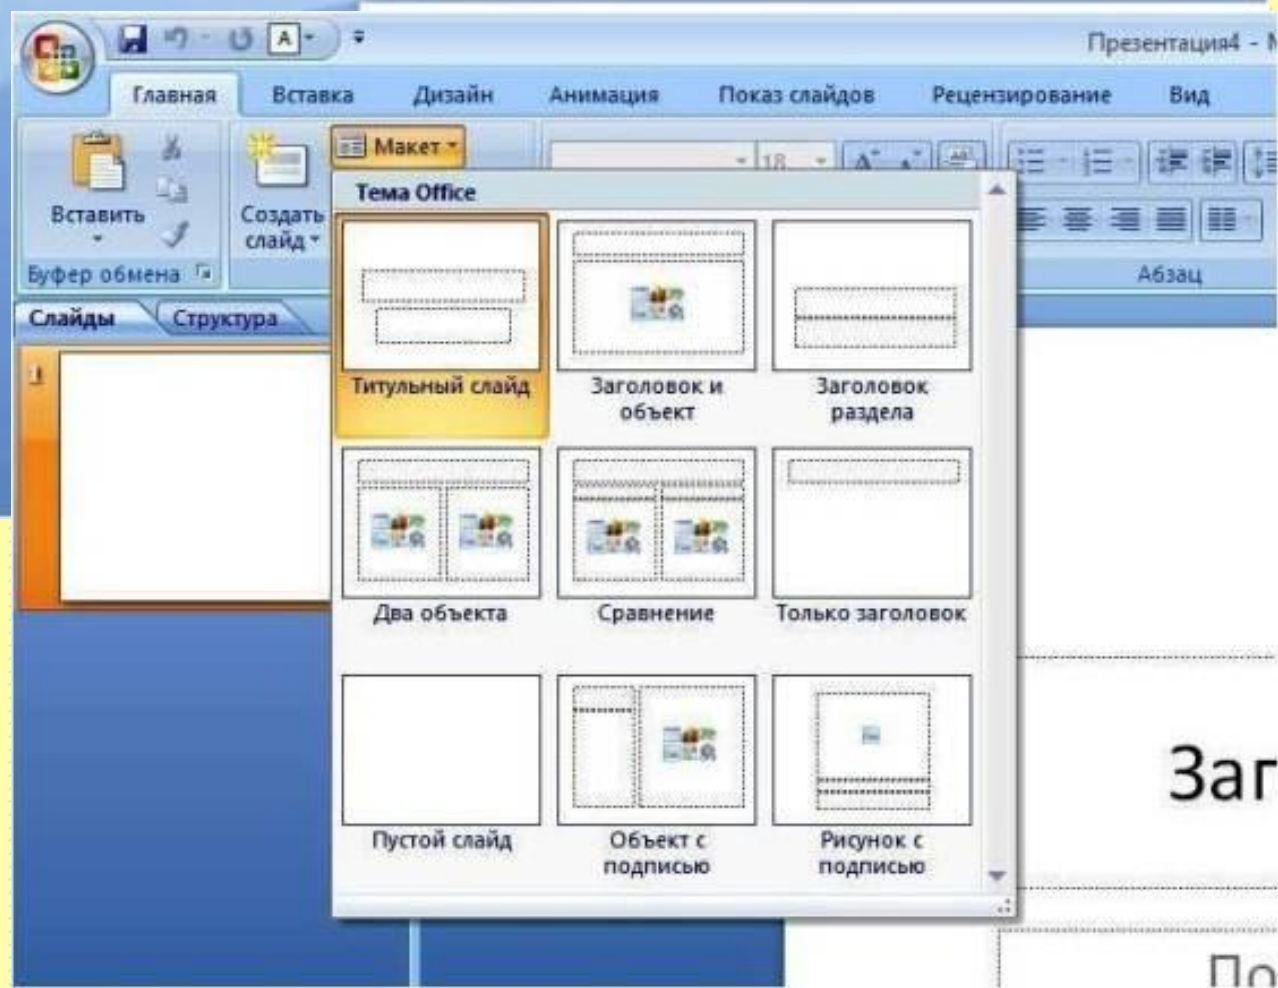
Презентация4 - M

Главная Вставка Дизайн Анимация Показ слайдов Рецензирование Вид

Вставить

Создать слайд

Макет

18

Буфер обмена

Абзац

Слайды Структура

1

Тема Office

Титульный слайд

Заголовок и объект

Заголовок раздела

Два объекта

Сравнение

Только заголовок

Пустой слайд

Объект с подписью

Рисунок с подписью

Заг

По